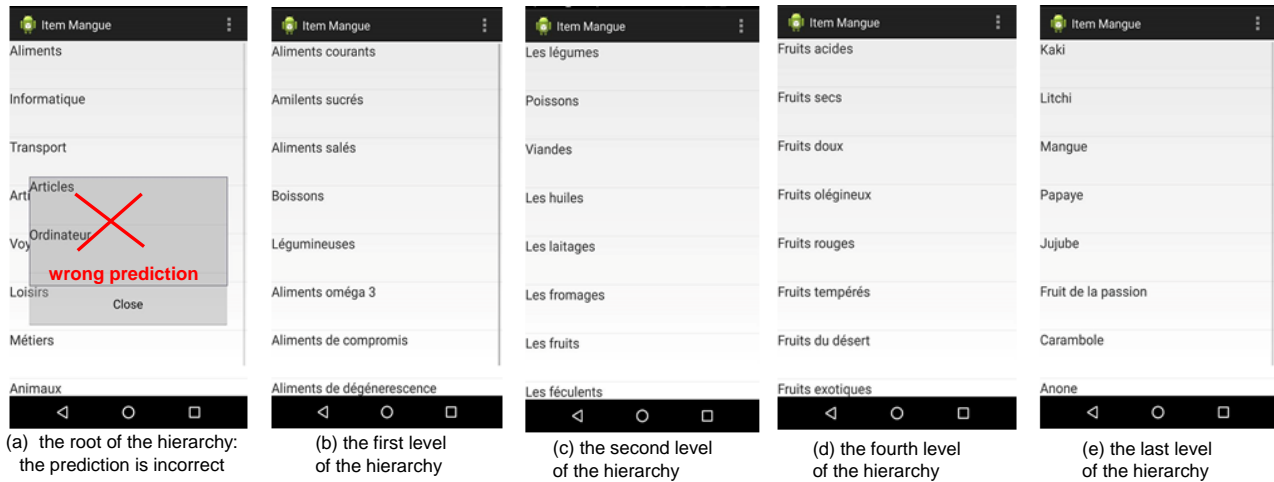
Item Mangue

Aliments

Informatique

Transport

Arti Articles

Ordinateur

Voy

wrong prediction

Loisirs

Close

Métiers

Animaux

(a) the root of the hierarchy: the prediction is incorrect

Item Mangue

Aliments courants

Amilents sucrés

Aliments salés

Boissons

Légumineuses

Aliments oméga 3

Aliments de compromis

Aliments de dégénerescence

(b) the first level of the hierarchy

Item Mangue

Les légumes

Poissons

Viandes

Les huiles

Les laitages

Les fromages

Les fruits

Les féculents

(c) the second level of the hierarchy

Item Mangue

Fruits acides

Fruits secs

Fruits doux

Fruits olégineux

Fruits rouges

Fruits tempérés

Fruits du désert

Fruits exotiques

(d) the fourth level of the hierarchy

Item Mangue

Kaki

Litchi

Mangue

Papaye

Jujube

Fruit de la passion

Carambole

Anone

(e) the last level of the hierarchy